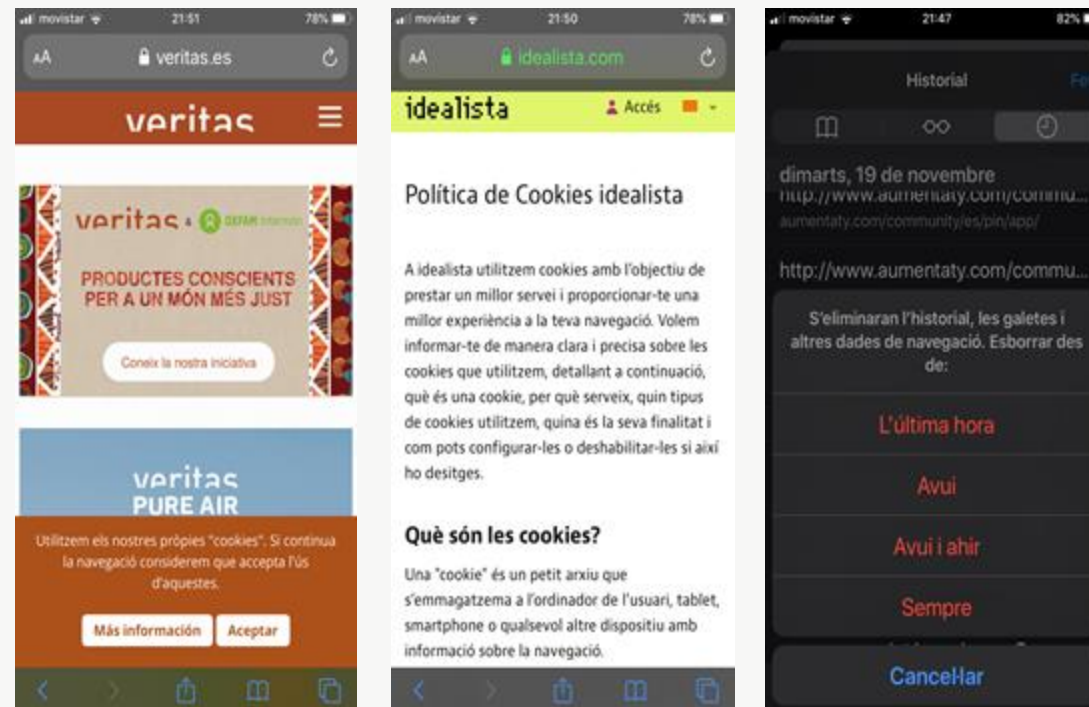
movistar 21:51 78%

AA veritas.es

veritas

veritas & OXFAM Intermón

PRODUCTES CONSCIENTS PER A UN MÓN MÉS JUST

Coneix la nostra iniciativa

veritas PURE AIR

Utilitzem els nostres pròpies "cookies". Si continua la navegació considerem que accepta l'ús d'aquestes.

Más información Aceptar

movistar 21:50 78%

AA idealista.com

idealista Accés

Política de Cookies idealista

A idealista utilitzem cookies amb l'objectiu de prestar un millor servei i proporcionar-te una millor experiència a la teva navegació. Volem informar-te de manera clara i precisa sobre les cookies que utilitzem, detallant a continuació, què és una cookie, per què serveix, quin tipus de cookies utilitzem, quina és la seva finalitat i com pots configurar-les o deshabilitar-les si així ho desitges.

Què són les cookies?

Una "cookie" és un petit arxiu que s'emmagatzema a l'ordinador de l'usuari, tablet, smartphone o qualsevol altre dispositiu amb informació sobre la navegació.

movistar 21:47 82%

Historial Fe

dimarts, 19 de novembre
http://www.aumentaty.com/commu...
aumentaty.com/community/es/pin/app/

http://www.aumentaty.com/commu...

S'eliminaran l'historial, les galetes i altres dades de navegació. Esborrar des de:

L'última hora

Avui

Avui i ahir

Sempre

Cancel·lar